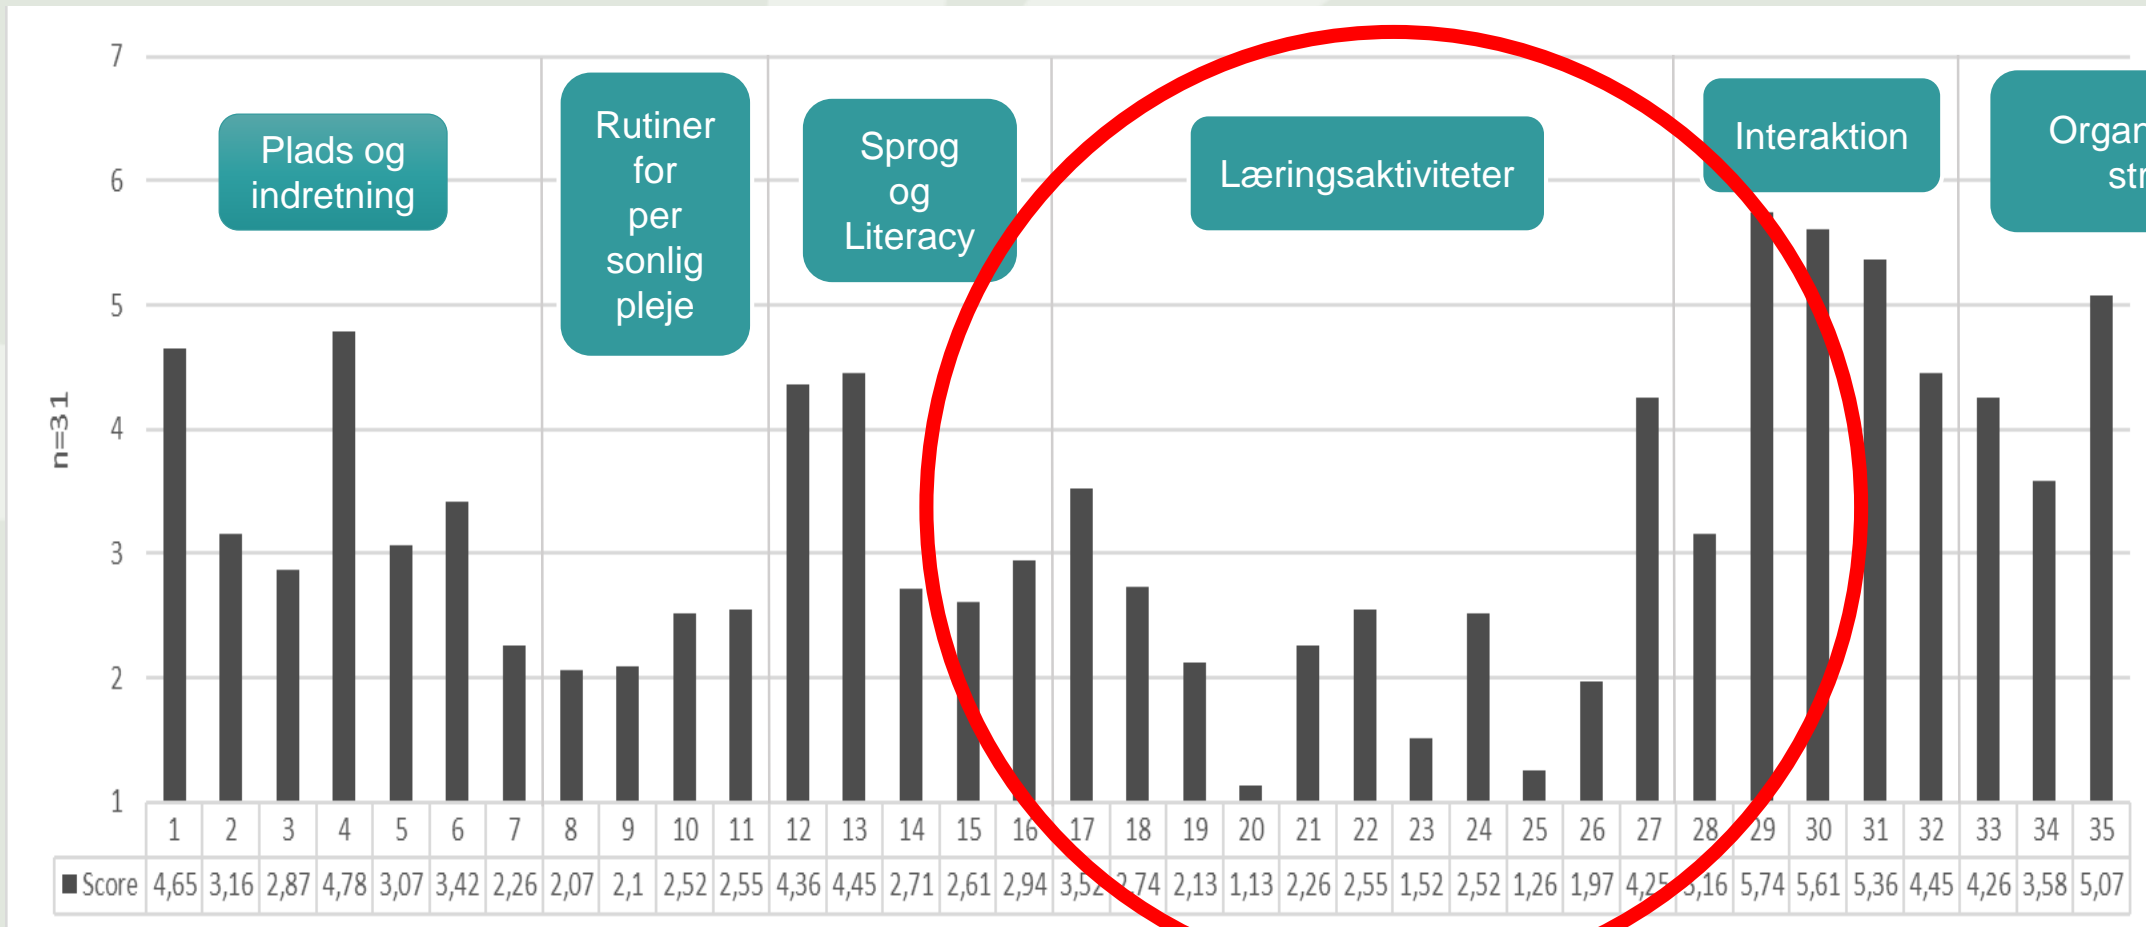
7
6
5
4
3
2
1

n=31

Plads og indretning

Rutiner for per sonlig pleje

Sprog og Literacy

Læringsaktiviteter

Interaktion

Organ str

| | 1 | 2 | 3 | 4 | 5 | 6 | 7 | 8 | 9 | 10 | 11 | 12 | 13 | 14 | 15 | 16 | 17 | 18 | 19 | 20 | 21 | 22 | 23 | 24 | 25 | 26 | 27 | 28 | 29 | 30 | 31 | 32 | 33 | 34 | 35 |
|---|---|---|---|---|---|---|---|---|---|---|---|---|---|---|---|---|---|---|---|---|---|---|---|---|---|---|---|---|---|---|---|---|---|---|---|
| Score | 4,65 | 3,16 | 2,87 | 4,78 | 3,07 | 3,42 | 2,26 | 2,07 | 2,1 | 2,52 | 2,55 | 4,36 | 4,45 | 2,71 | 2,61 | 2,94 | 3,52 | 2,74 | 2,13 | 1,13 | 2,26 | 2,55 | 1,52 | 2,52 | 1,26 | 1,97 | 4,25 | 3,16 | 5,74 | 5,61 | 5,36 | 4,45 | 4,26 | 3,58 | 5,07 |